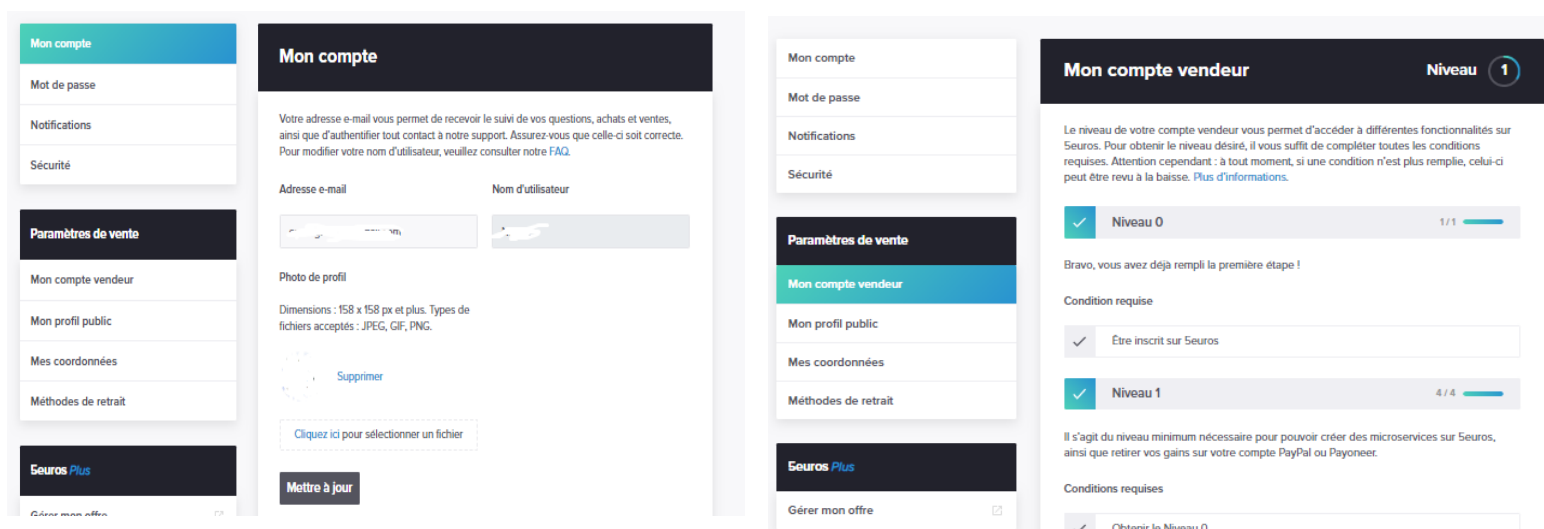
Mon compte
Mot de passe
Notifications
Sécurité

Paramètres de vente
Mon compte vendeur
Mon profil public
Mes coordonnées
Méthodes de retrait

5euros Plus
Gérer mon offre

Mon compte

Votre adresse e-mail vous permet de recevoir le suivi de vos questions, achats et ventes, ainsi que d'authentifier tout contact à notre support. Assurez-vous que celle-ci soit correcte. Pour modifier votre nom d'utilisateur, veuillez consulter notre FAQ.

Adresse e-mail
Nom d'utilisateur

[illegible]
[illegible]

Photo de profil

Dimensions : 158 x 158 px et plus. Types de fichiers acceptés : JPEG, GIF, PNG.

Supprimer

Cliquez ici pour sélectionner un fichier

Mettre à jour

Mon compte
Mot de passe
Notifications
Sécurité

Paramètres de vente
Mon compte vendeur
Mon profil public
Mes coordonnées
Méthodes de retrait

5euros Plus
Gérer mon offre

Mon compte vendeur
Niveau 1

Le niveau de votre compte vendeur vous permet d'accéder à différentes fonctionnalités sur 5euros. Pour obtenir le niveau désiré, il vous suffit de compléter toutes les conditions requises. Attention cependant : à tout moment, si une condition n'est plus remplie, celui-ci peut être revu à la baisse. Plus d'informations.

Niveau 0
1 / 1

Bravo, vous avez déjà rempli la première étape !

Condition requise

Être inscrit sur 5euros

Niveau 1
4 / 4

Il s'agit du niveau minimum nécessaire pour pouvoir créer des microservices sur 5euros, ainsi que retirer vos gains sur votre compte PayPal ou Payoneer.

Conditions requises

Obtenir le Niveau 0